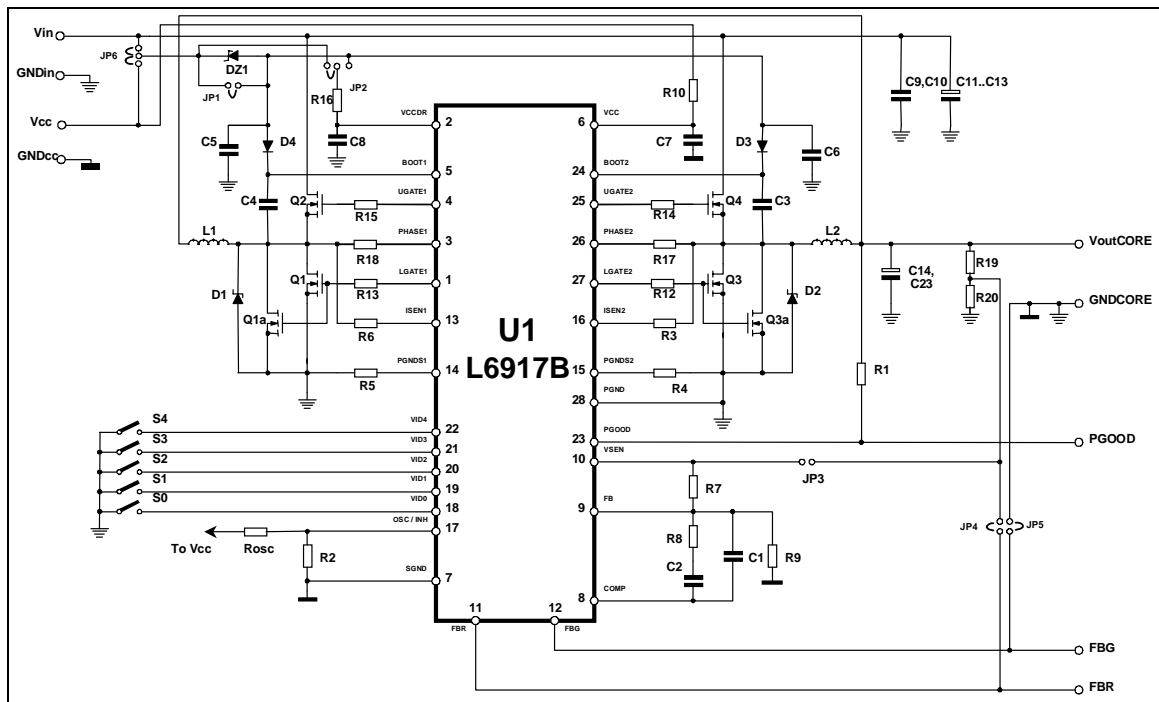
Vin
GNDin
JP6
DZ1
JP1
JP2
R16
Vcc
GNDcc
C5
D4
C8
VCCDR 2
BOOT1 5
C4
Q2
R15
UGATE1 4
L1
R18
PHASE1 3
Q1
R13
LGATE1 1
D1
Q1a
R6
ISEN1 13
R5
PGNDS1 14
S4
S3
S2
S1
S0
VID4 22
VID3 21
VID2 20
VID1 19
VID0 18
OSC / INH 17
To Vcc
Rosc
R2
SGND 7
U1
L6917B
11 FBR
12 FBG
R10
6 VCC
C7
D3
C6
C9,C10
C11..C13
24 BOOT2
25 UGATE2
R14
Q4
C3
26 PHASE2
R17
L2
VoutCORE
27 LGATE2
R12
Q3
C14, C23
R19
D2
R20
GNDCORE
16 ISEN2
R3
Q3a
15 PGNDS2
R4
28 PGND
R1
23 PGOOD
PGOOD
10 VSEN
JP3
R7
9 FB
R8
C2
C1
R9
8 COMP
JP4
JP5
FBG
FBR